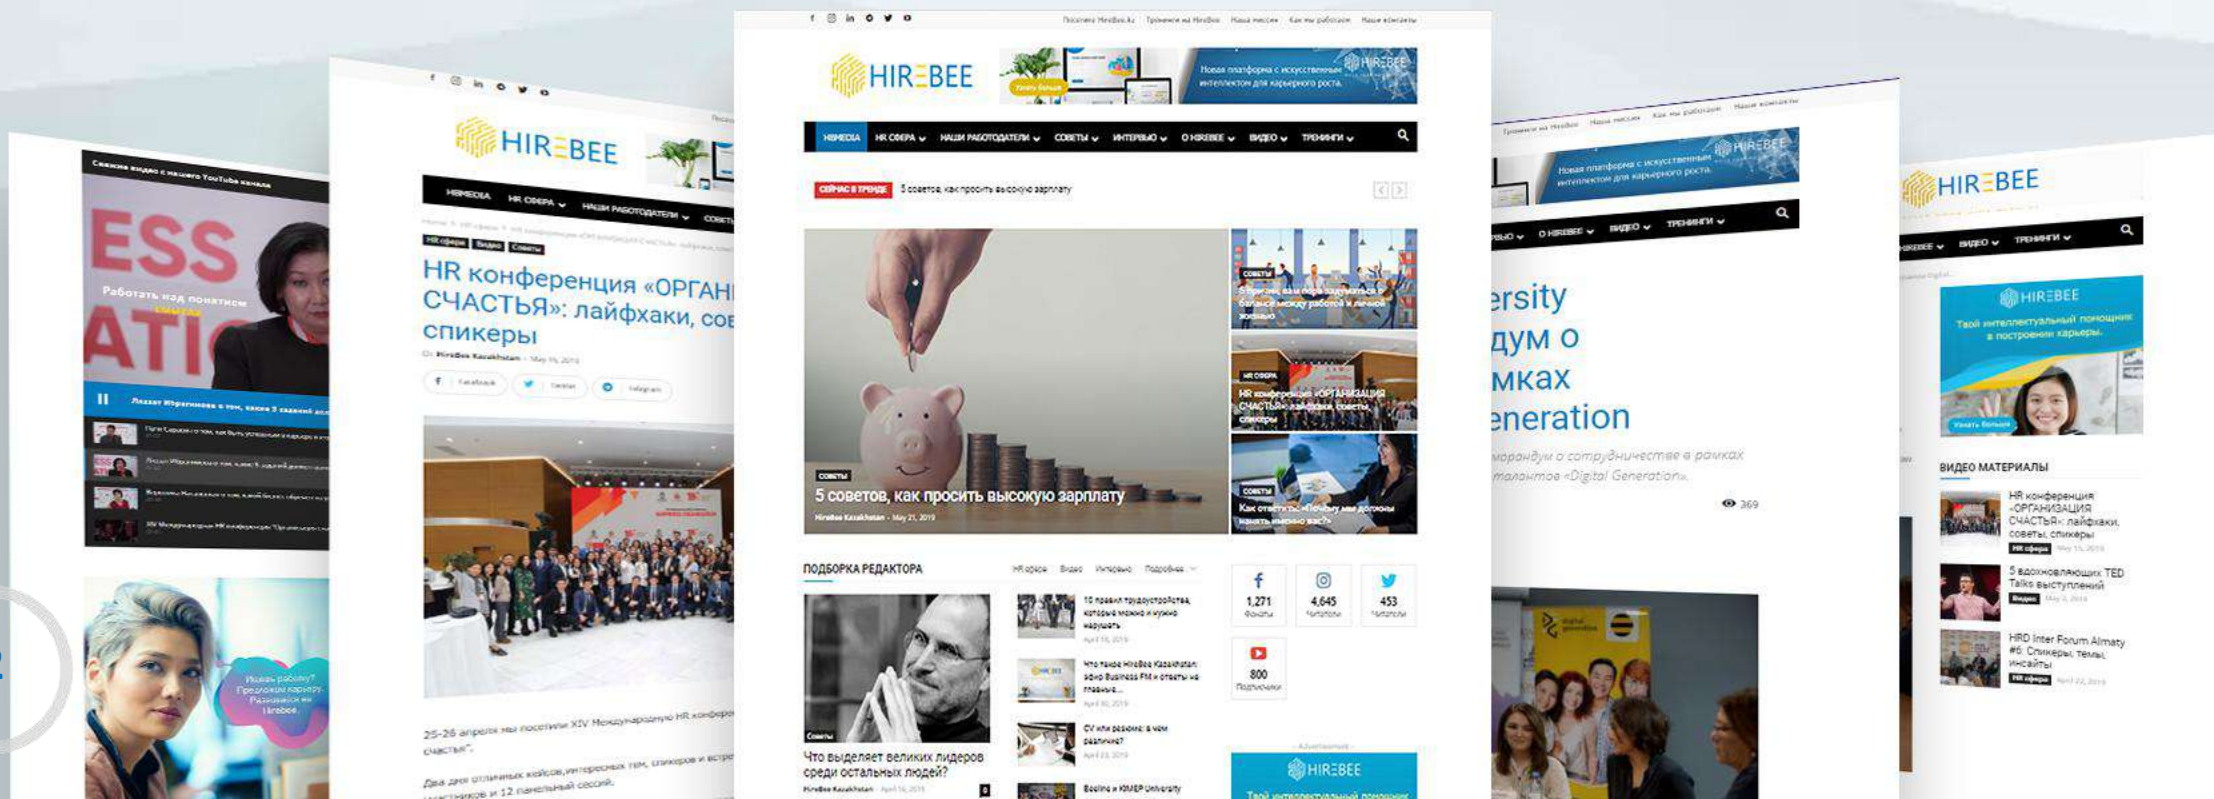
Свежие видео с нашего YouTube канала

ESS
ATI
Работать над понятием счастья

Лязат Ибрагимова о том, каких 3 заданий ал

HIREBEE
НЕМЕДИА НR СФЕРА НАШИ РАБОТОДАТЕЛИ СОВЕТ

НR сфера Видео Советы
HR конференция «ОРГАН СЧАСТЬЯ»: лайфхаки, сов спикеры

Facebook Twitter Telegram

25-26 апреля мы посетили XIV Международную HR конфер счастья».

Два дня отличных кейсов, интересных тем, спикеров и встре участников и 12 панельный сессий.

Ищешь работу? Продвигай карьеру. Развивайся на Hirebee.

Тренинги на HireBee Наша миссия Как мы работаем Наши контакты

HIREBEE
Узнать больше
Новая платформа с искусственным интеллектом для карьерного роста.
HIREBEE

НЕМЕДИА НR СФЕРА НАШИ РАБОТОДАТЕЛИ СОВЕТЫ ИНТЕРВЬЮ О HIREBEE ВИДЕО ТРЕНИНГИ

СЕЙЧАС В ТРЕНДЕ 5 советов, как просить высокую зарплату

Советы
5 советов, как просить высокую зарплату
HireBee Kazakhstan - May 21, 2019

Советы
HR сфера
HR конференция «ОРГАНИЗАЦИЯ СЧАСТЬЯ»: лайфхаки, советы, спикеры
Советы
Как ответить: «Почему мы должны нанять именно вас?»

ПОДБОРКА РЕДАКТОРА
HR сфера Видео Интервью Подробнее

Советы
Что выделяет великих лидеров среди остальных людей?
HireBee Kazakhstan - April 16, 2019

10 правил трудоустройства, которые можно и нужно нарушать
CV или резюме: в чем различие?
Beeline и KIMEP University

1,271 Фанаты
4,645 Читатели
453 Читатели
800 Подписчики

- Advertisement -
HIREBEE

Новая платформа с искусственным интеллектом для карьерного роста.
HIREBEE
О HIREBEE ВИДЕО ТРЕНИНГИ

ersity
дум о
мках
eneration
морандум о сотрудничестве в рамках талантов «Digital Generation».
369

HIREBEE
HIREBEE ВИДЕО ТРЕНИНГИ
HIREBEE
Твой интеллектуальный помощник в построении карьеры.
Узнать больше

ВИДЕО МАТЕРИАЛЫ
HR конференция «ОРГАНИЗАЦИЯ СЧАСТЬЯ»: лайфхаки, советы, спикеры
5 вдохновляющих TED Talks выступлений
HRD Inter Forum Almaty #6. Спикеры, темы, инсайты